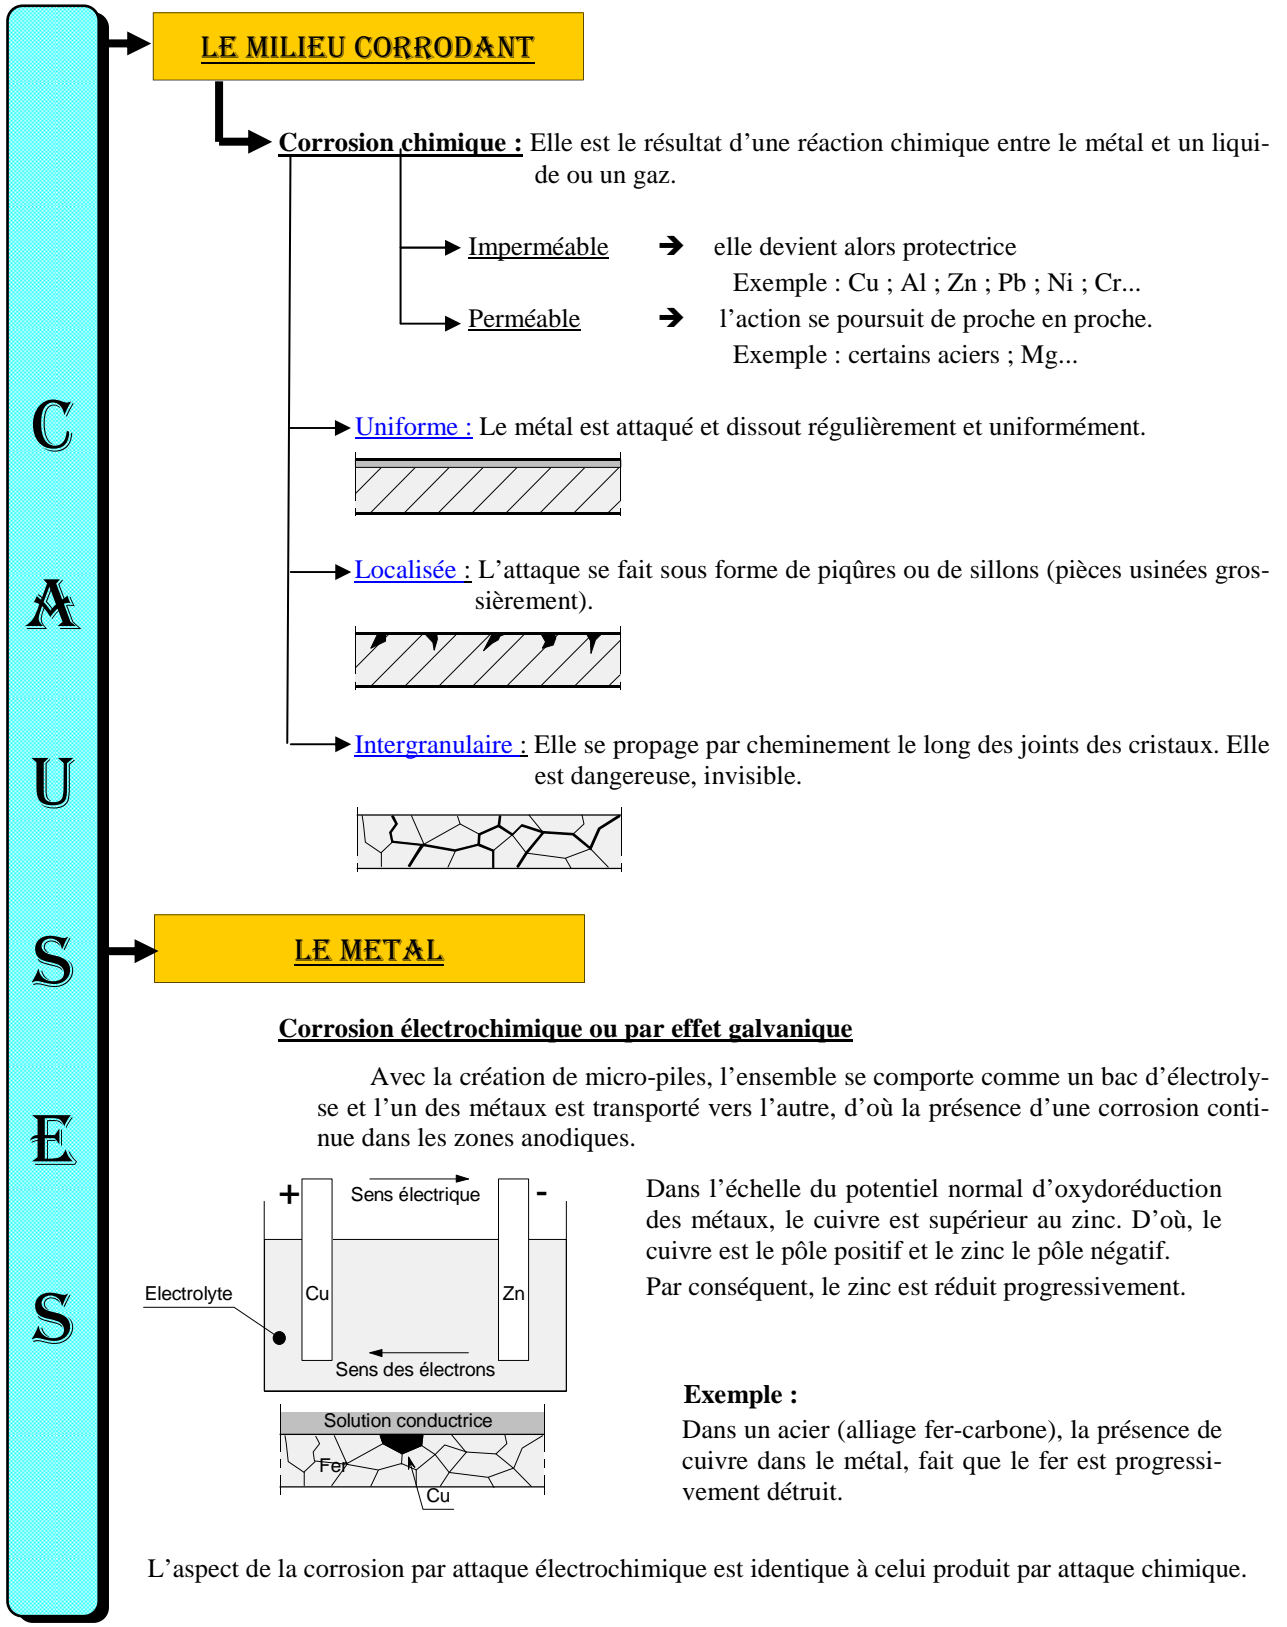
C
A
U
S
E
S

LE MILIEU CORRODANT

Corrosion chimique : Elle est le résultat d’une réaction chimique entre le métal et un liquide ou un gaz.

Imperméable ➔ elle devient alors protectrice
Exemple : Cu ; Al ; Zn ; Pb ; Ni ; Cr...

Perméable ➔ l’action se poursuit de proche en proche.
Exemple : certains aciers ; Mg...

Uniforme : Le métal est attaqué et dissout régulièrement et uniformément.

Localisée : L’attaque se fait sous forme de piqûres ou de sillons (pièces usinées grossièrement).

Intergranulaire : Elle se propage par cheminement le long des joints des cristaux. Elle est dangereuse, invisible.

LE METAL

Corrosion électrochimique ou par effet galvanique

Avec la création de micro-piles, l’ensemble se comporte comme un bac d’électrolyse et l’un des métaux est transporté vers l’autre, d’où la présence d’une corrosion continue dans les zones anodiques.

+ Sens électrique -
Electrolyte
Cu
Zn
Sens des électrons

Dans l’échelle du potentiel normal d’oxydoréduction des métaux, le cuivre est supérieur au zinc. D’où, le cuivre est le pôle positif et le zinc le pôle négatif.
Par conséquent, le zinc est réduit progressivement.

Solution conductrice
Fer
Cu

Exemple :
Dans un acier (alliage fer-carbone), la présence de cuivre dans le métal, fait que le fer est progressivement détruit.

L’aspect de la corrosion par attaque électrochimique est identique à celui produit par attaque chimique.